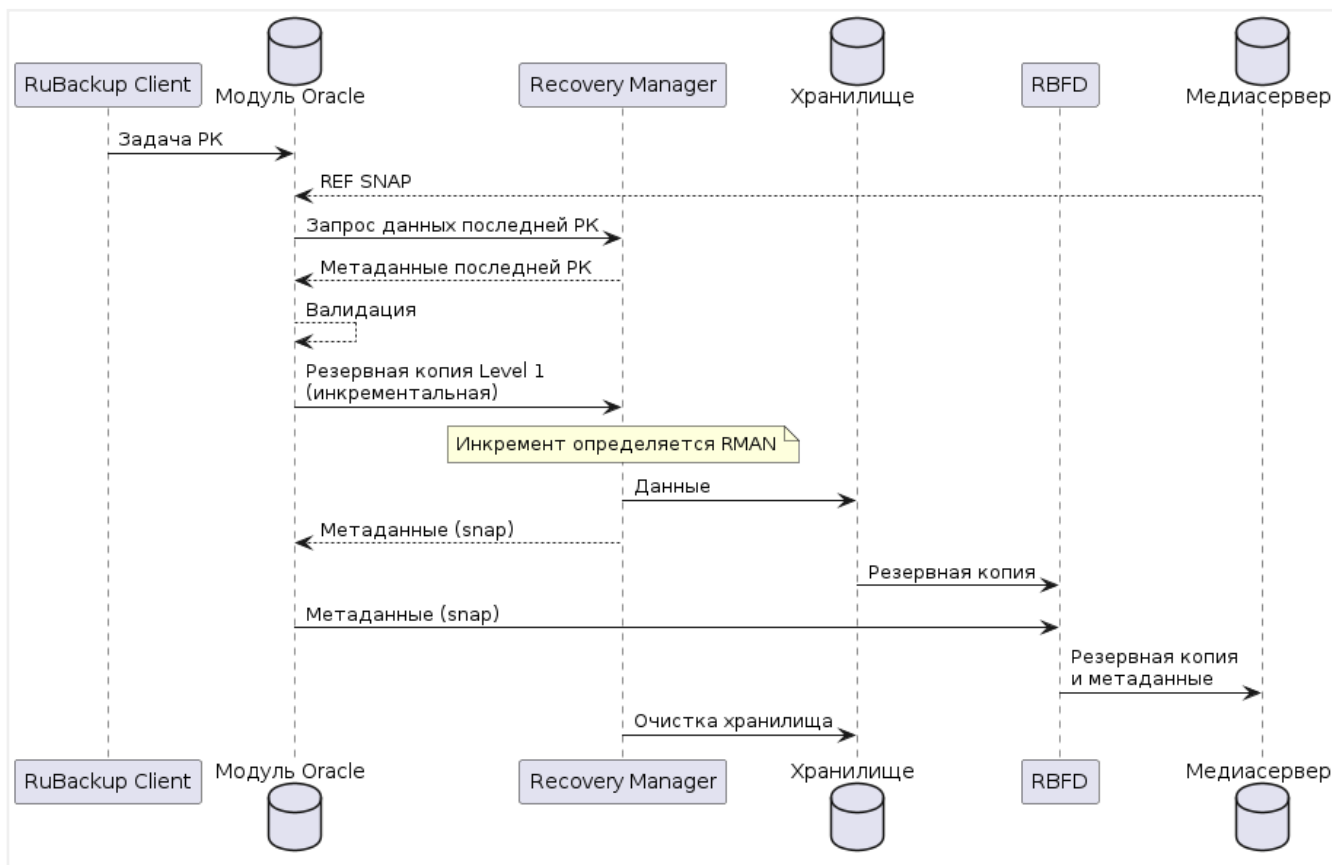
RuBackup Client

Модуль Oracle

Recovery Manager

Хранилище

RBFD

Медиасервер

Задача РК

REF SNAP

Запрос данных последней РК

Метаданные последней РК

Валидация

Резервная копия Level 1 (инкрементальная)

Инкремент определяется RMAN

Данные

Метаданные (snap)

Резервная копия

Метаданные (snap)

Резервная копия и метаданные

Очистка хранилища

RuBackup Client

Модуль Oracle

Recovery Manager

Хранилище

RBFD

Медиасервер